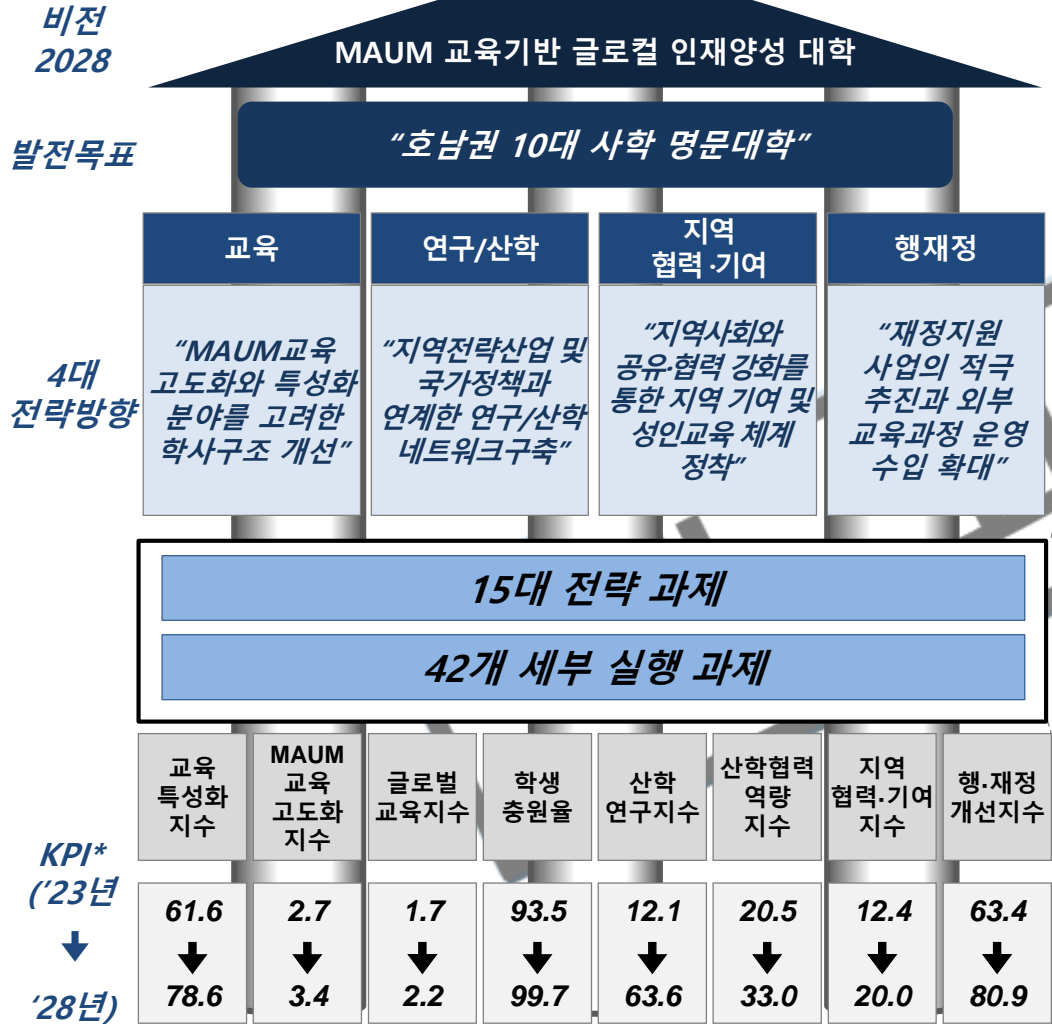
비전 2028

MAUM 교육기반 글로컬 인재양성 대학

발전목표

"호남권 10대 사학 명문대학"

| 교육 | 연구/산학 | 지역 협력·기여 | 행재정 |
|---|---|---|---|
| "MAUM교육 고도화와 특성화 분야를 고려한 학사구조 개선" | "지역전략산업 및 국가정책과 연계한 연구/산학 네트워크구축" | "지역사회와 공유·협력 강화를 통한 지역 기여 및 성인교육 체계 정착" | "재정지원 사업의 적극 추진과 외부 교육과정 운영 수입 확대" |

4대 전략방향

15대 전략 과제

42개 세부 실행 과제

KPI* ('23년 → '28년)

| 교육 특성화 지수 | MAUM 교육 고도화 지수 | 글로벌 교육지수 | 학생 충원율 | 산학 연구지수 | 산학협력 역량 지수 | 지역 협력·기여 지수 | 행·재정 개선지수 |
|---|---|---|---|---|---|---|---|
| 61.6 → 78.6 | 2.7 → 3.4 | 1.7 → 2.2 | 93.5 → 99.7 | 12.1 → 63.6 | 20.5 → 33.0 | 12.4 → 20.0 | 63.4 → 80.9 |